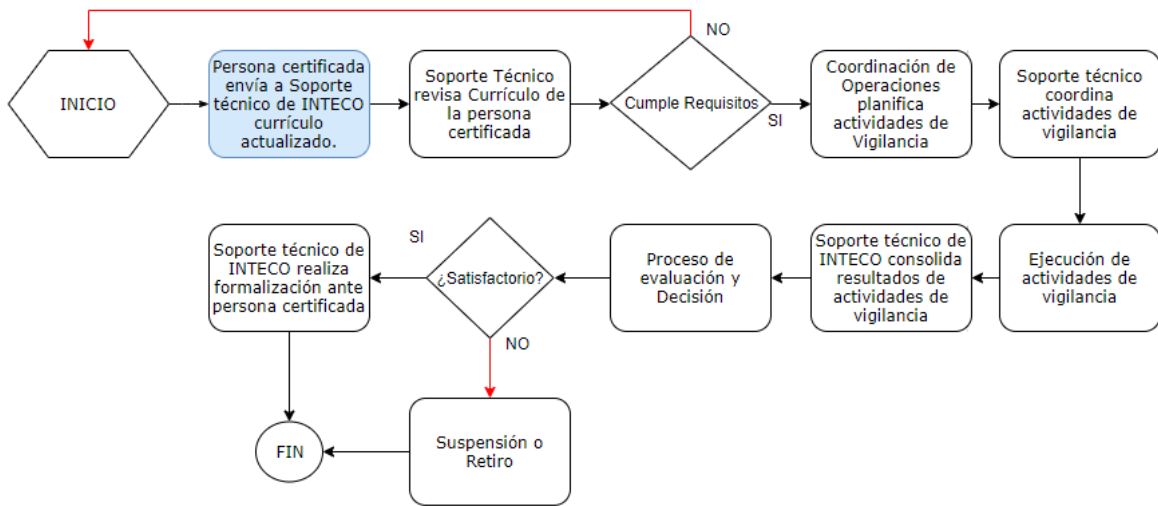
INICIO

Persona certificada envía a Soporte técnico de INTECO currículo actualizado.

Soporte Técnico revisa Currículo de la persona certificada

NO

Cumple Requisitos

SI

Coordinación de Operaciones planifica actividades de Vigilancia

Soporte técnico coordina actividades de vigilancia

Ejecución de actividades de vigilancia

Soporte técnico de INTECO consolida resultados de actividades de vigilancia

Proceso de evaluación y Decisión

SI

¿Satisfactorio?

NO

Soporte técnico de INTECO realiza formalización ante persona certificada

FIN

Suspensión o Retiro